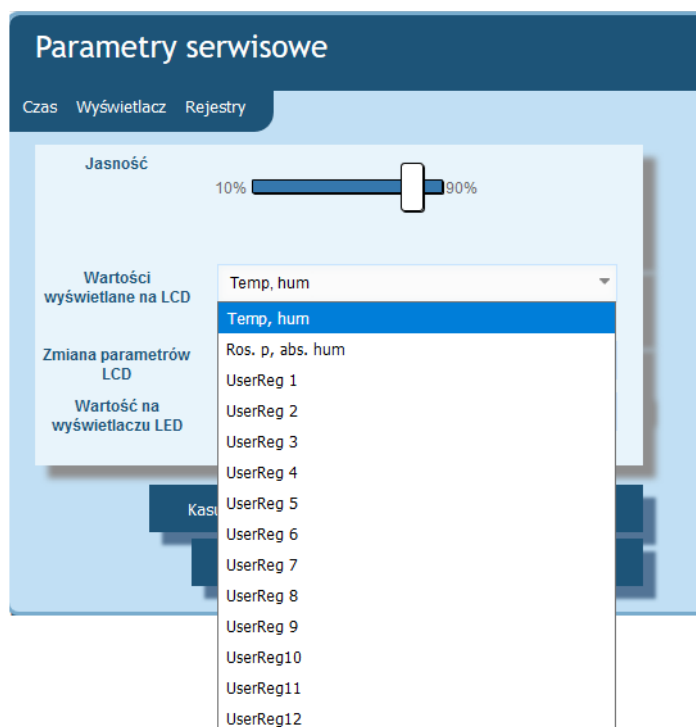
Parametry serwisowe

Czas Wyświetlacz Rejestry

Jasność

10% 90%

Wartości wyświetlane na LCD

Temp, hum

Temp, hum
Ros. p, abs. hum
UserReg 1
UserReg 2
UserReg 3
UserReg 4
UserReg 5
UserReg 6
UserReg 7
UserReg 8
UserReg 9
UserReg10
UserReg11
UserReg12

Zmiana parametrów LCD

Wartość na wyświetlaczu LED

Kasu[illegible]